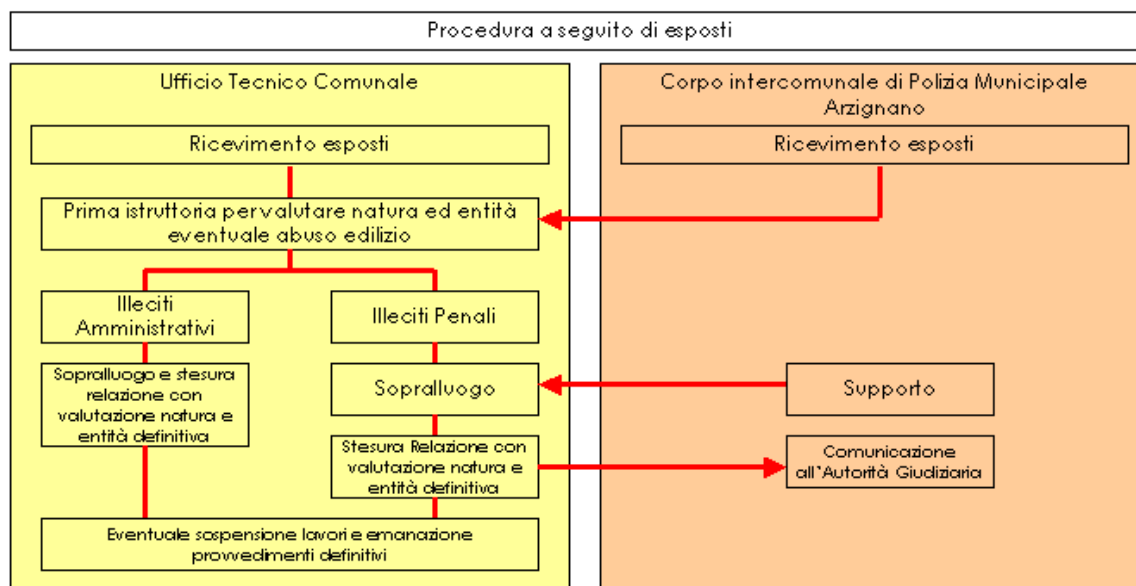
Procedura a seguito di esposti

Ufficio Tecnico Comunale

Ricevimento esposti

Prima istruttoria per valutare natura ed entità eventuale abuso edilizio

Illeciti Amministrativi

Illeciti Penali

Sopralluogo e stesura relazione con valutazione natura e entità definitiva

Sopralluogo

Stesura Relazione con valutazione natura e entità definitiva

Eventuale sospensione lavori e emanazione provvedimenti definitivi

Corpo intercomunale di Polizia Municipale Arzignano

Ricevimento esposti

Supporto

Comunicazione all'Autorità Giudiziaria